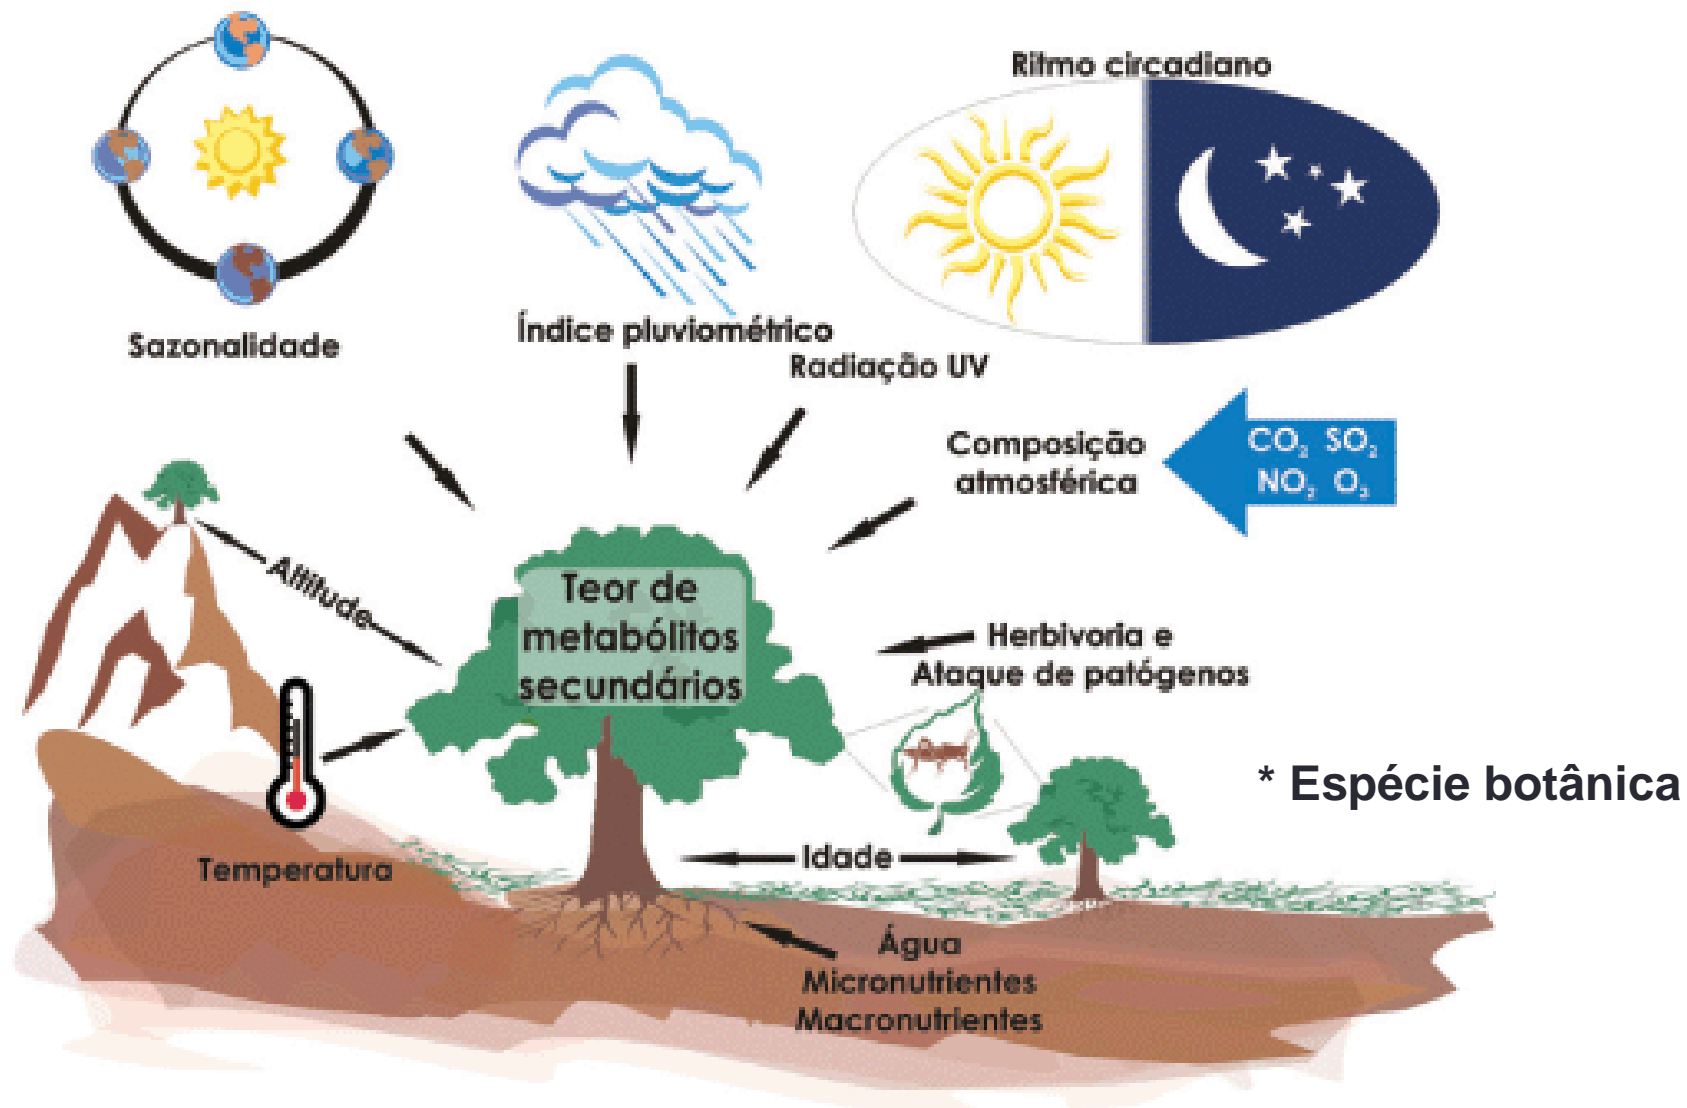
Ritmo circadiano

Sazonalidade

Índice pluviométrico

Radiação UV

Composição atmosférica

$CO_2$ $SO_2$ $NO_2$ $O_3$

Altitude

Teor de metabólitos secundários

Herbivoria e Ataque de patógenos

* Espécie botânica

Temperatura

Idade

Água
Micronutrientes
Macronutrientes